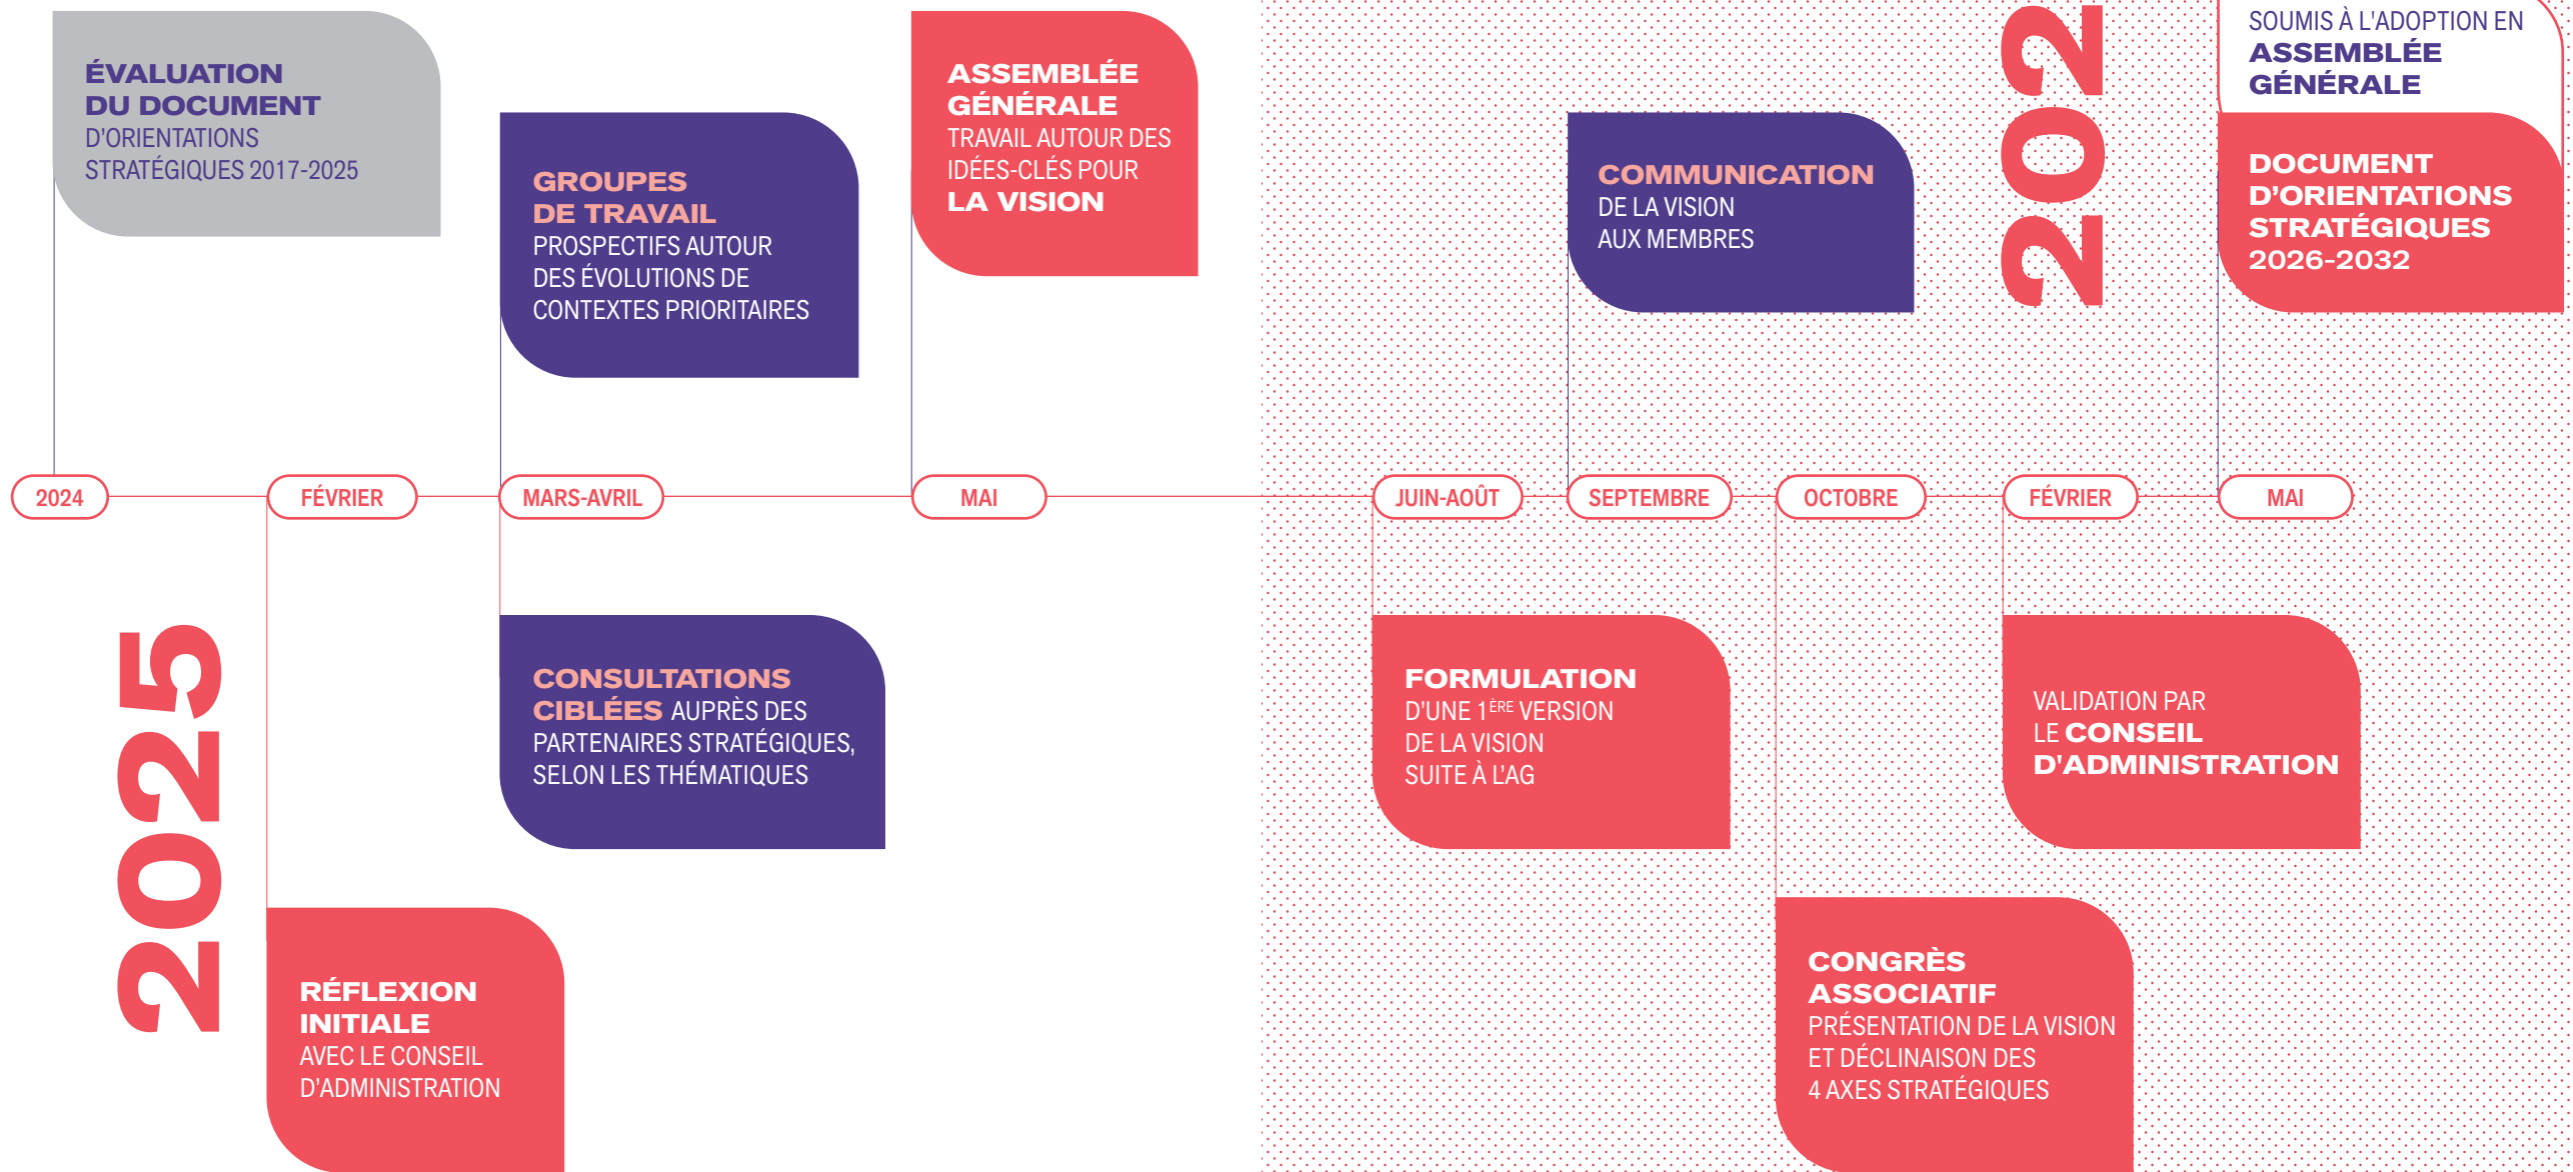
ÉVALUATION DU DOCUMENT D'ORIENTATIONS STRATÉGIQUES 2017-2025

GROUPES DE TRAVAIL PROSPECTIFS AUTOUR DES ÉVOLUTIONS DE CONTEXTES PRIORITAIRES

ASSEMBLÉE GÉNÉRALE TRAVAIL AUTOUR DES IDÉES-CLÉS POUR LA VISION

COMMUNICATION DE LA VISION AUX MEMBRES

202

SOUMIS À L'ADOPTION EN ASSEMBLÉE GÉNÉRALE

DOCUMENT D'ORIENTATIONS STRATÉGIQUES 2026-2032

2024

FÉVRIER

MARS-AVRIL

MAI

JUIN-AOÛT

SEPTEMBRE

OCTOBRE

FÉVRIER

MAI

2025

CONSULTATIONS CIBLÉES AUPRÈS DES PARTENAIRES STRATÉGIQUES, SELON LES THÉMATIQUES

FORMULATION D'UNE $1^{ÈRE}$ VERSION DE LA VISION SUITE À L'AG

VALIDATION PAR LE CONSEIL D'ADMINISTRATION

RÉFLEXION INITIALE AVEC LE CONSEIL D'ADMINISTRATION

CONGRÈS ASSOCIATIF PRÉSENTATION DE LA VISION ET DÉCLINAISON DES 4 AXES STRATÉGIQUES